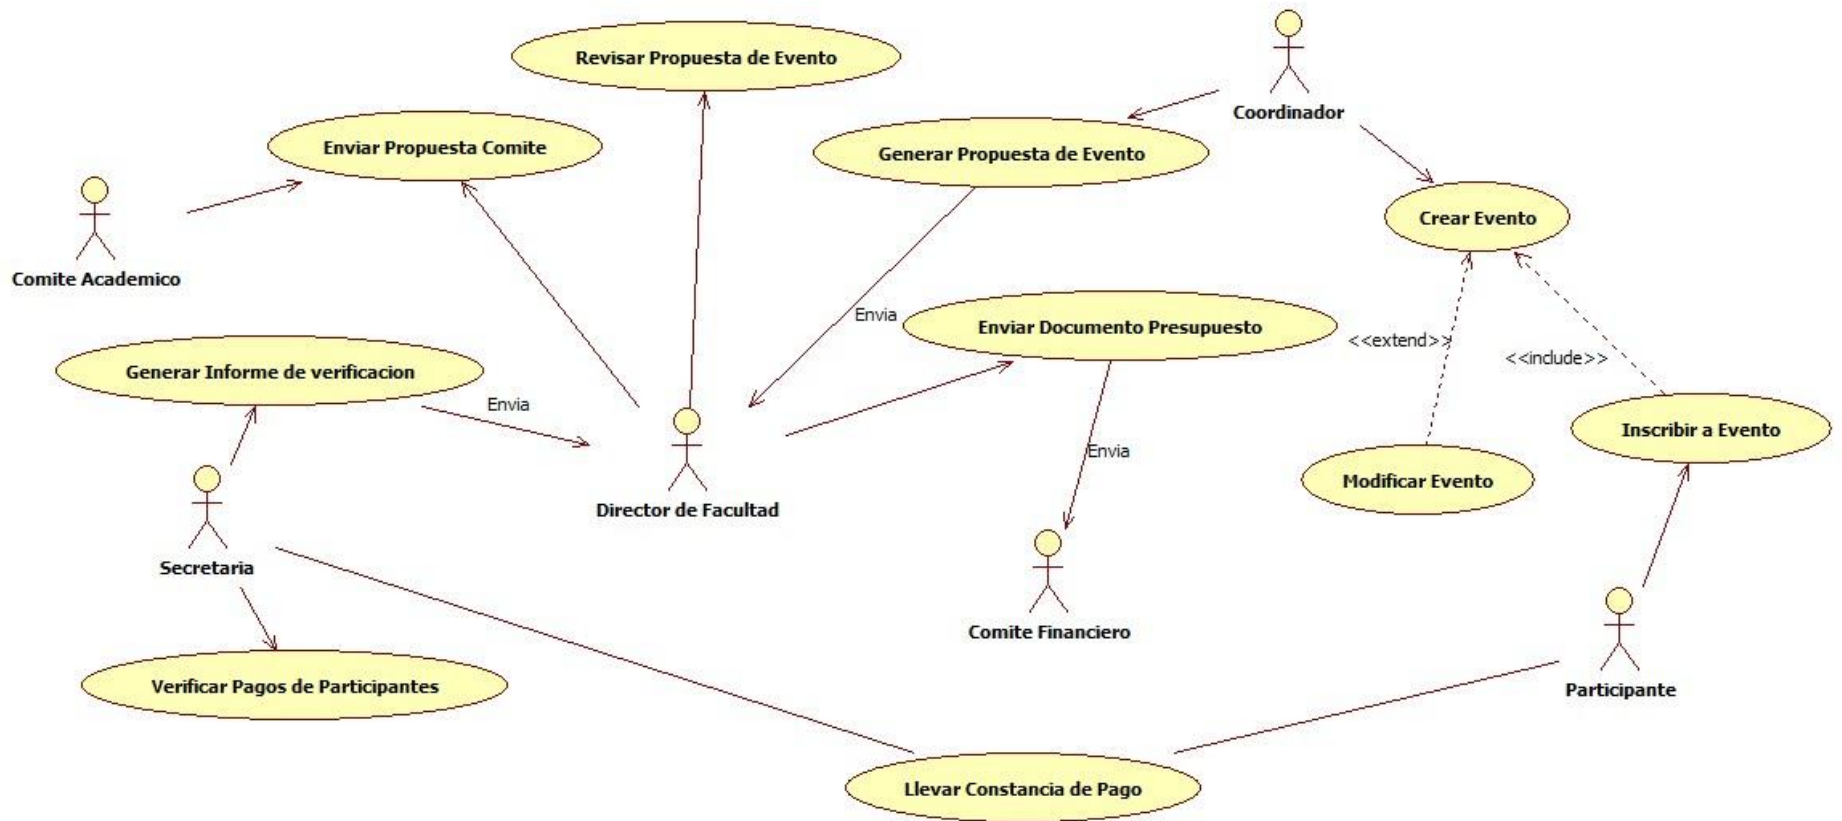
Revisar Propuesta de Evento

Coordinador

Enviar Propuesta Comite

Generar Propuesta de Evento

Crear Evento

Comite Academico

Envia

Enviar Documento Presupuesto

<<extend>>

<<include>>

Generar Informe de verificacion

Envia

Inscribir a Evento

Director de Facultad

Envia

Modificar Evento

Secretaria

Comite Financiero

Participante

Verificar Pagos de Participantes

Llevar Constancia de Pago